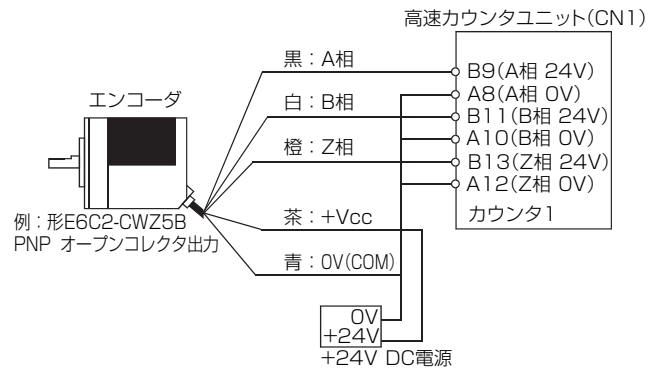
高速カウンタユニット(CN1)

エンコーダ

黒：A相

白：B相

橙：Z相

茶：+Vcc

青：0V(COM)

例：形E6C2-CWZ5B
PNP オープンコレクタ出力

B9(A相 24V)
A8(A相 0V)
B11(B相 24V)
A10(B相 0V)
B13(Z相 24V)
A12(Z相 0V)

カウンタ1

0V
+24V

+24V DC電源